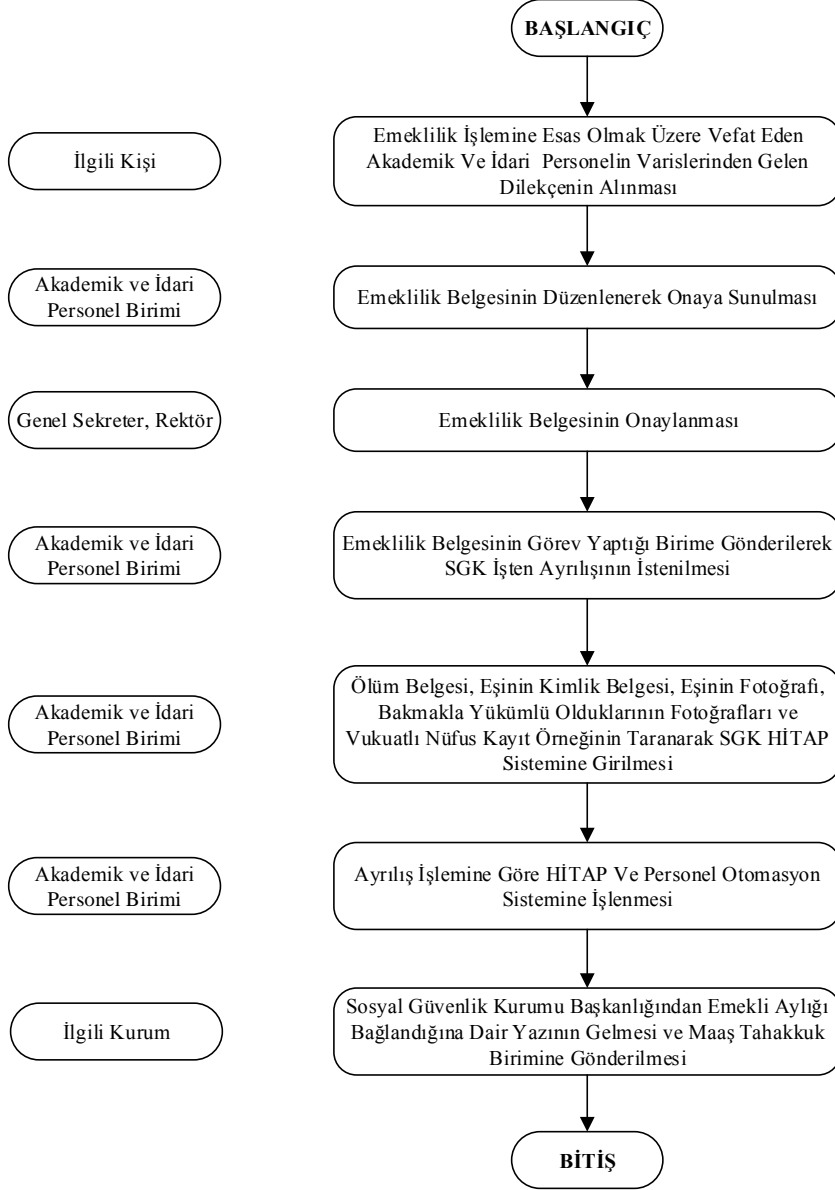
BAŞLANGIÇ

İlgili Kişi

Emeklilik İşlemine Esas Olmak Üzere Vefat Eden Akademik Ve İdari Personelin Varislerinden Gelen Dilekçenin Alınması

Akademik ve İdari Personel Birimi

Emeklilik Belgesinin Düzenlenerek Onaya Sunulması

Genel Sekreter, Rektör

Emeklilik Belgesinin Onaylanması

Akademik ve İdari Personel Birimi

Emeklilik Belgesinin Görev Yaptığı Birime Gönderilerek SGK İşten Ayrılışının İstenilmesi

Akademik ve İdari Personel Birimi

Ölüm Belgesi, Eşinin Kimlik Belgesi, Eşinin Fotoğrafı, Bakmakla Yükümlü Olduklarının Fotoğrafları ve Vukuatlı Nüfus Kayıt Örneğinin Taranarak SGK HİTAP Sistemine Girilmesi

Akademik ve İdari Personel Birimi

Ayrılış İşlemine Göre HİTAP Ve Personel Otomasyon Sistemine İşlenmesi

İlgili Kurum

Sosyal Güvenlik Kurumu Başkanlığından Emekli Aylığı Bağlandığına Dair Yazının Gelmesi ve Maaş Tahakkuk Birimine Gönderilmesi

BİTİŞ